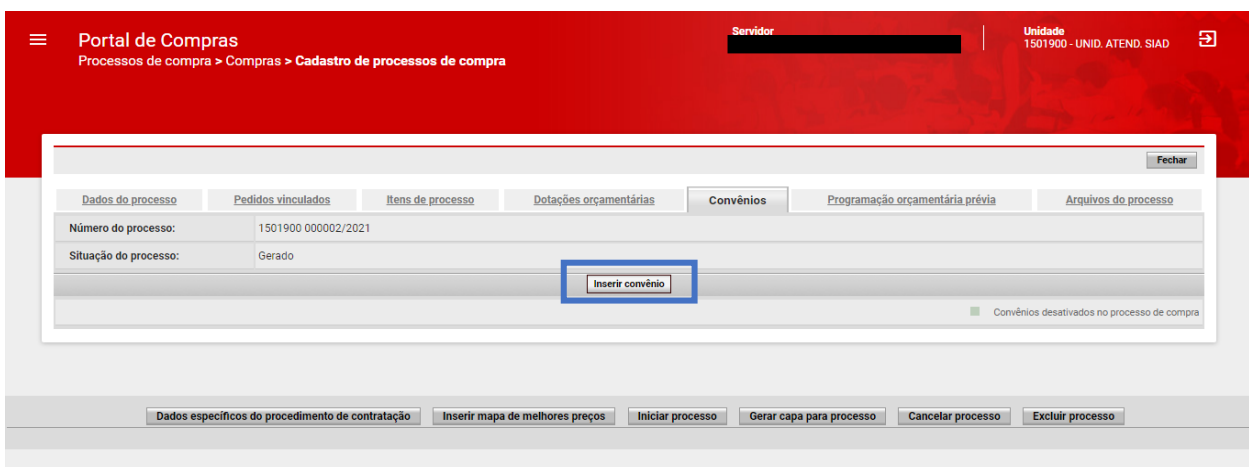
Portal de Compras
Processos de compra > Compras > Cadastro de processos de compra

Servidor

Unidade
1501900 - UNID. ATEND. SIAD

Fechar

Dados do processo | Pedidos vinculados | Itens de processo | Dotações orçamentárias | Convênios | Programação orçamentária prévia | Arquivos do processo

| | |
|---|---|
| Número do processo: | 1501900 000002/2021 |
| Situação do processo: | Gerado |

Inserir convênio

Convênios desativados no processo de compra

Dados específicos do procedimento de contratação | Inserir mapa de melhores preços | Iniciar processo | Gerar capa para processo | Cancelar processo | Excluir processo